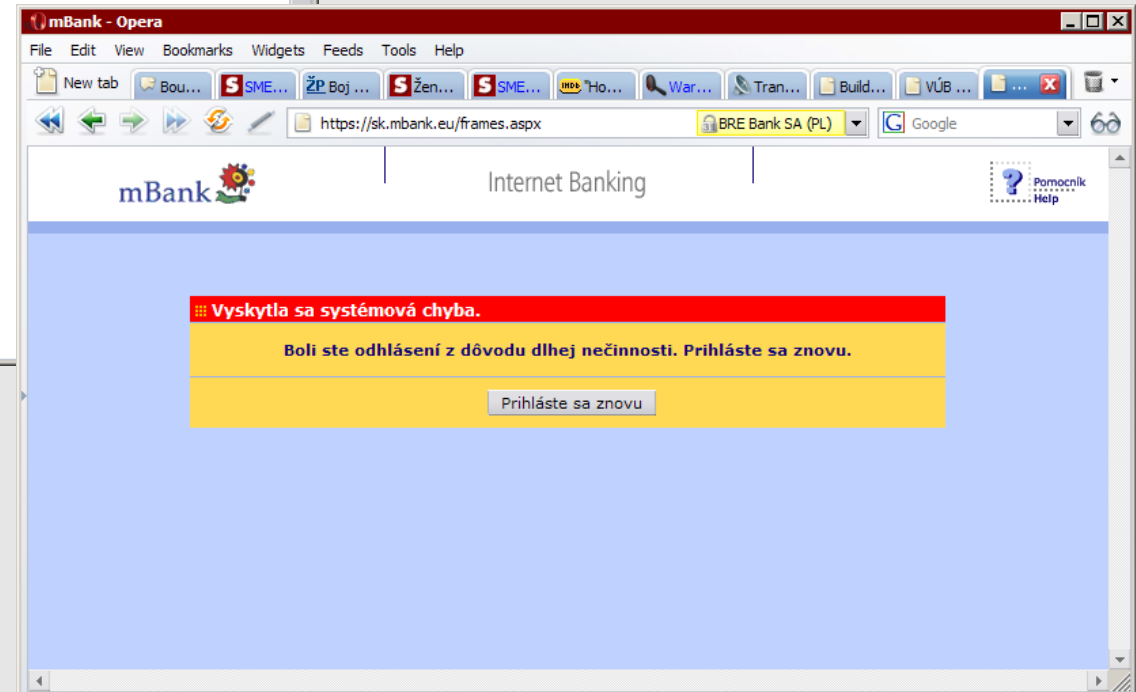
mBank - Opera

File Edit View Bookmarks Widgets Feeds Tools Help

New tab | Bou... | SME... | ŽP Boj ... | Žen... | SME... | "Ho... | War... | Tran... | Build... | VÚB ... | ...

https://sk.mbank.eu/frames.aspx

BRE Bank SA (PL)

Google

mBank

Internet Banking

Pomocník Help

Vyskytla sa systémová chyba.

Boli ste odhlásení z dôvodu dlhej nečinnosti. Prihláste sa znovu.

Prihláste sa znovu